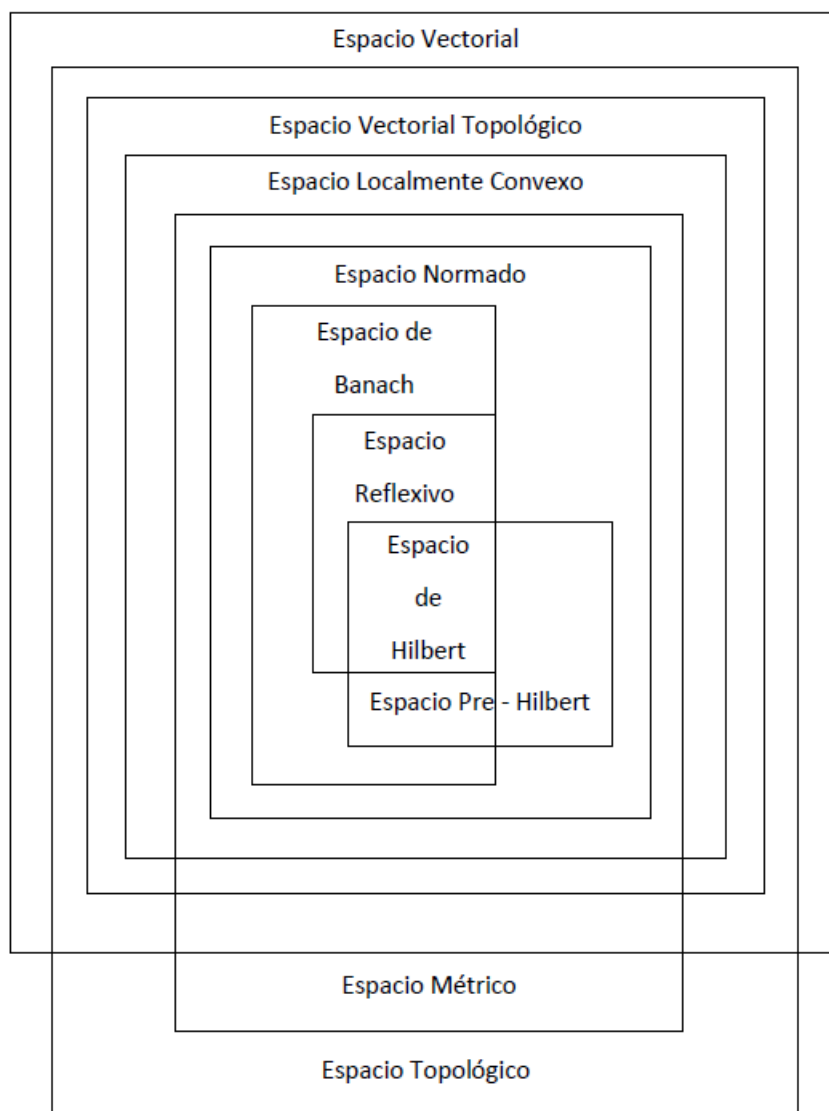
Espacio Vectorial

Espacio Vectorial Topológico

Espacio Localmente Convexo

Espacio Normado

Espacio de Banach

Espacio Reflexivo

Espacio de Hilbert

Espacio Pre - Hilbert

Espacio Métrico

Espacio Topológico